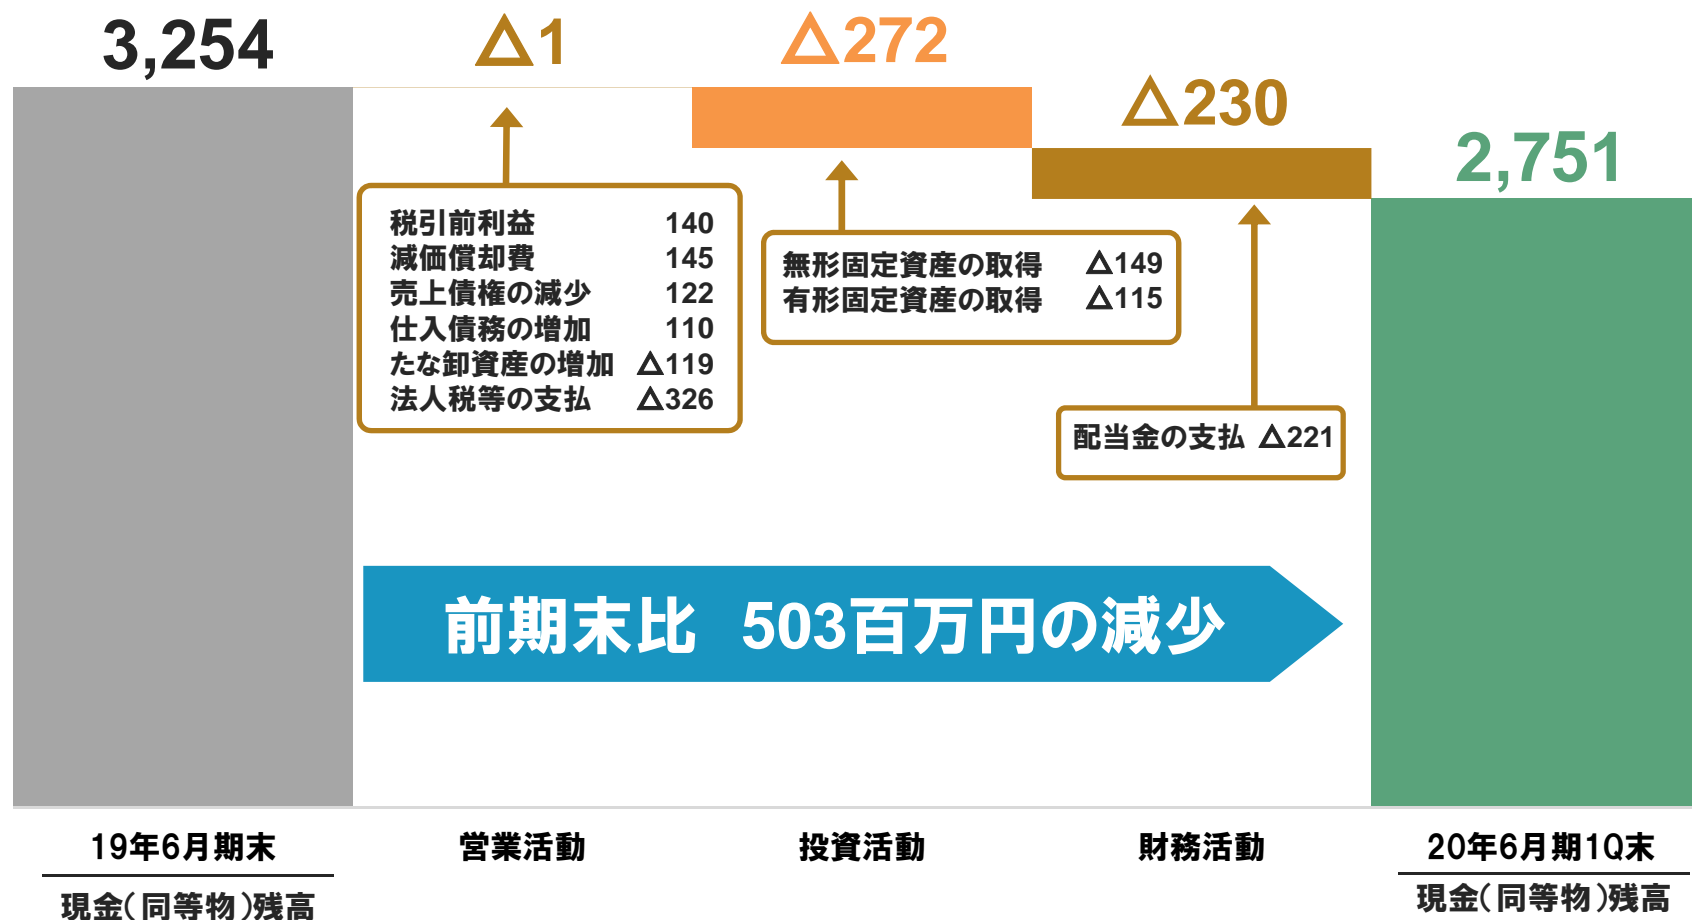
3,254

△1

△272

△230

2,751

| | |
|---|---|
| 税引前利益 | 140 |
| 減価償却費 | 145 |
| 売上債権の減少 | 122 |
| 仕入債務の増加 | 110 |
| たな卸資産の増加 | △119 |
| 法人税等の支払 | △326 |

| | |
|---|---|
| 無形固定資産の取得 | △149 |
| 有形固定資産の取得 | △115 |

配当金の支払 △221

前期末比 503百万円の減少

19年6月期末

現金(同等物)残高

営業活動

投資活動

財務活動

20年6月期1Q末

現金(同等物)残高